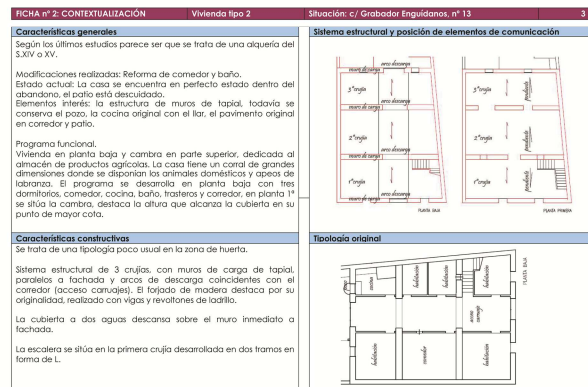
FICHA nº 2: CONTEXTUALIZACIÓN | Vivienda tipo 2 | Situación: c/ Grabador Enguídanos, nº 13 | 3

Características generales

Según los últimos estudios parece ser que se trata de una alquería del S.XIV o XV.

Modificaciones realizadas: Reforma de comedor y baño.
Estado actual: La casa se encuentra en perfecto estado dentro del abandono, el patio está descuidado.
Elementos interés: la estructura de muros de tapial, todavía se conserva el pozo, la cocina original con el llar, el pavimento original en corredor y patio.

Programa funcional.
Vivienda en planta baja y cambra en parte superior, dedicada al almacén de productos agrícolas. La casa tiene un corral de grandes dimensiones donde se disponían los animales domésticos y apeos de labranza. El programa se desarrolla en planta baja con tres dormitorios, comedor, cocina, baño, trasteros y corredor, en planta 1ª se sitúa la cambra, destaca la altura que alcanza la cubierta en su punto de mayor cota.

Características constructivas

Se trata de una tipología poco usual en la zona de huerta.

Sistema estructural de 3 crujías, con muros de carga de tapial, paralelos a fachada y arcos de descarga coincidentes con el corredor (acceso carruajes). El forjado de madera destaca por su originalidad, realizado con vigas y revoltones de ladrillo.

La cubierta a dos aguas descansa sobre el muro inmediato a fachada.

La escalera se sitúa en la primera crujía desarrollada en dos tramos en forma de L.

Sistema estructural y posición de elementos de comunicación

muro de carga | arco descarga | 3ª crujía | muro de carga | 2ª crujía | muro de carga | 1ª crujía | arco descarga | muro de carga | PLANTA BAJA

3ª crujía | pendiente | 2ª crujía | pendiente | 1ª crujía | pendiente | PLANTA PRIMERA

Tipología original

PLANTA BAJA | cocina | habitación | habitación | habitación | acceso carruaje | habitación | comedor | corredor | habitación